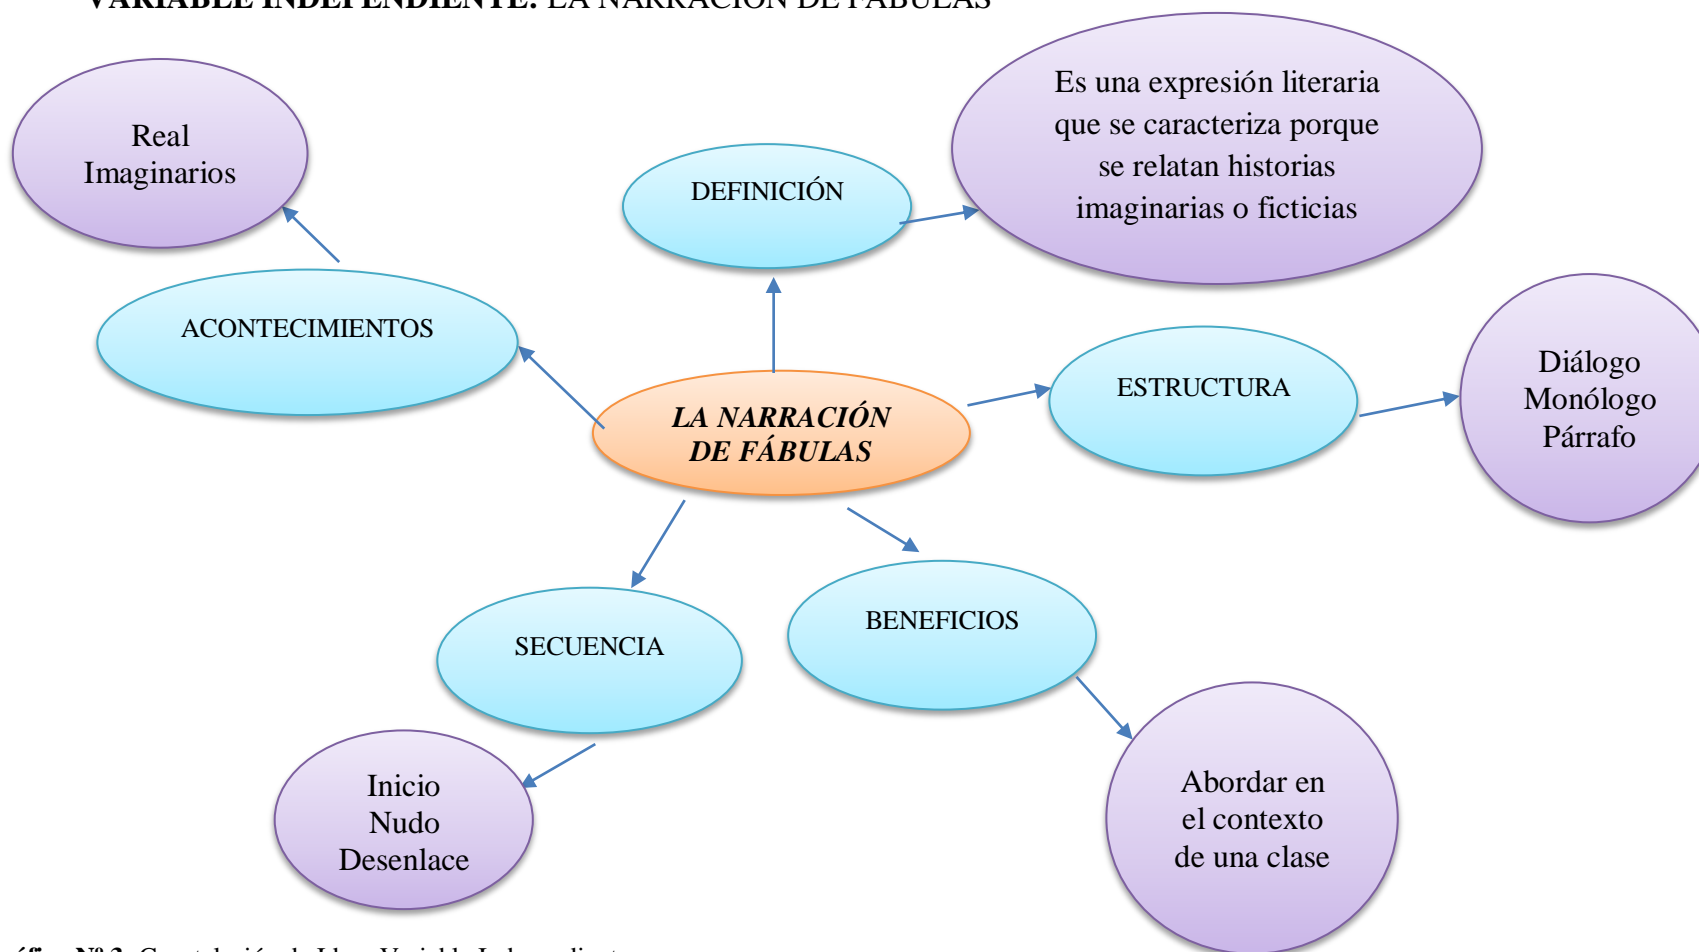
VARIABLE INDEPENDIENTE: LA NARRACIÓN DE FÁBULAS

Real
Imaginarios

DEFINICIÓN

Es una expresión literaria que se caracteriza porque se relatan historias imaginarias o ficticias

ACONTECIMIENTOS

LA NARRACIÓN DE FÁBULAS

ESTRUCTURA

Diálogo
Monólogo
Párrafo

SECUENCIA

BENEFICIOS

Inicio
Nudo
Desenlace

Abordar en el contexto de una clase

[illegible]áfico Nº 3. Constelación de Ideas Variable Independiente